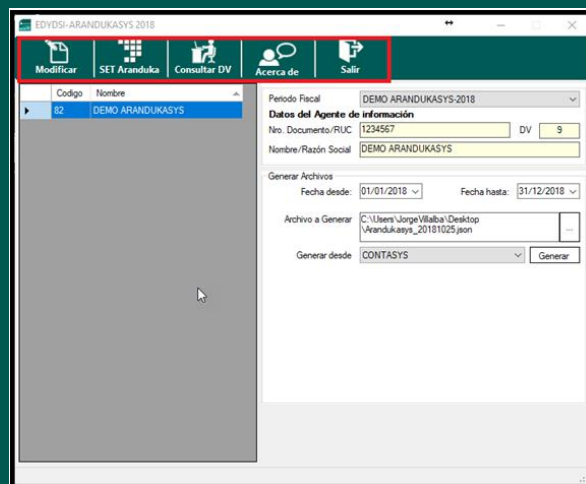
EDVDSI-ARANDUKASYS 2018

Modificar
SET Aranduka
Consultar DV
Acerca de
Salir

| Codigo | Nombre |
|---|---|
| 82 | DEMO ARANDUKASYS |

Periodo Fiscal: DEMO ARANDUKASYS-2018
Datos del Agente de información
Nro. Documento/RUC: 1234567 DV 9
Nombre/Razón Social: DEMO ARANDUKASYS

Generar Archivos
Fecha desde: 01/01/2018
Fecha hasta: 31/12/2018
Archivo a Generar: C:\Users\JorgeVillalba\Desktop\Arandukasys_20181025.json
...
Generar desde: CONTASYS
Generar